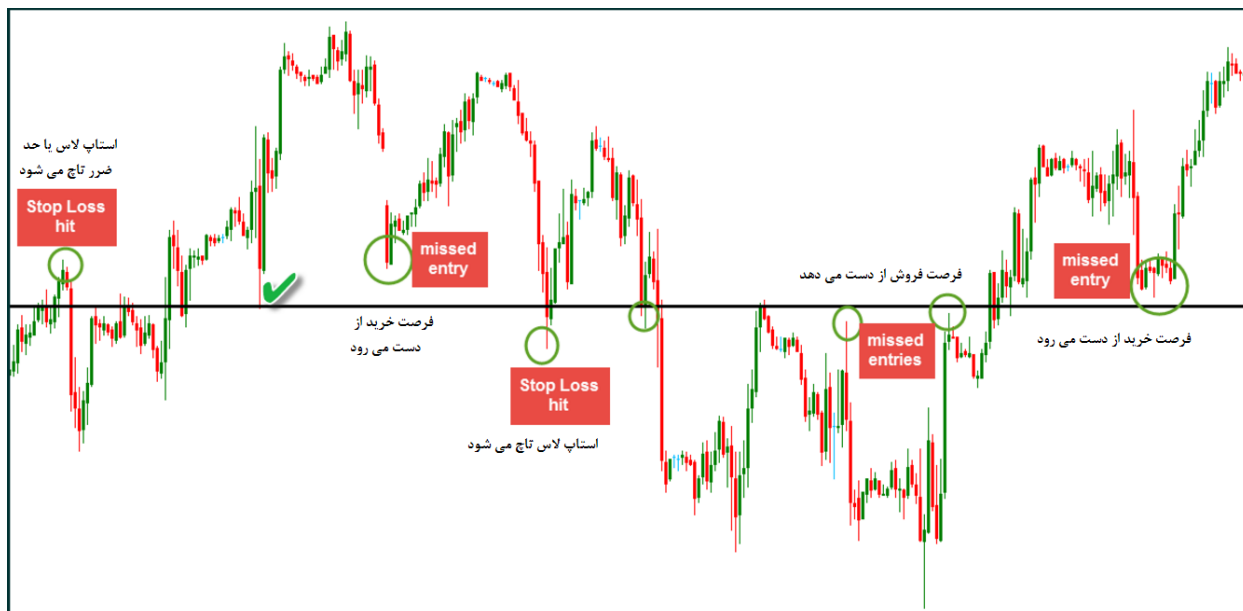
استاپ لاس با حد ضرر تاچ می شود

Stop Loss hit

missed entry

فرصت خرید از دست می رود

Stop Loss hit

استاپ لاس تاچ می شود

فرصت فروش از دست می دهد

missed entries

missed entry

فرصت خرید از دست می رود